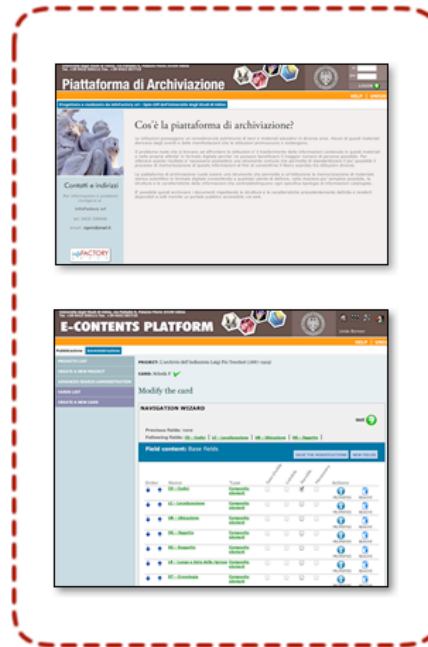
Piattaforma di Archiviazione

HELP | ENGLISH

Cos'è la piattaforma di archiviazione?

Contatti e indirizzi

infoFACTORY

E-CONTENTS PLATFORM

HELP | ENGLISH

PROJECT: L'archivio dell'Istituzione Luigi Pio Dondini (1887-1904)

CARD: Scheda F

Modify the card

NAVIGATION WIZARD

Field content: Base fields

SAVE THE MODIFICATIONS

NEW FIELDS

| Order | Name | Type | Actions |
|---|---|---|---|
| | 01 - Codice | Composite element | |
| | 02 - Localizzazione | Composite element | |
| | 03 - Ubicazione | Composite element | |
| | 04 - Reperto | Composite element | |
| | 05 - Soggetto | Composite element | |
| | 06 - Luogo e data della ripresa | Composite element | |
| | 07 - Cronologia | Composite element | |